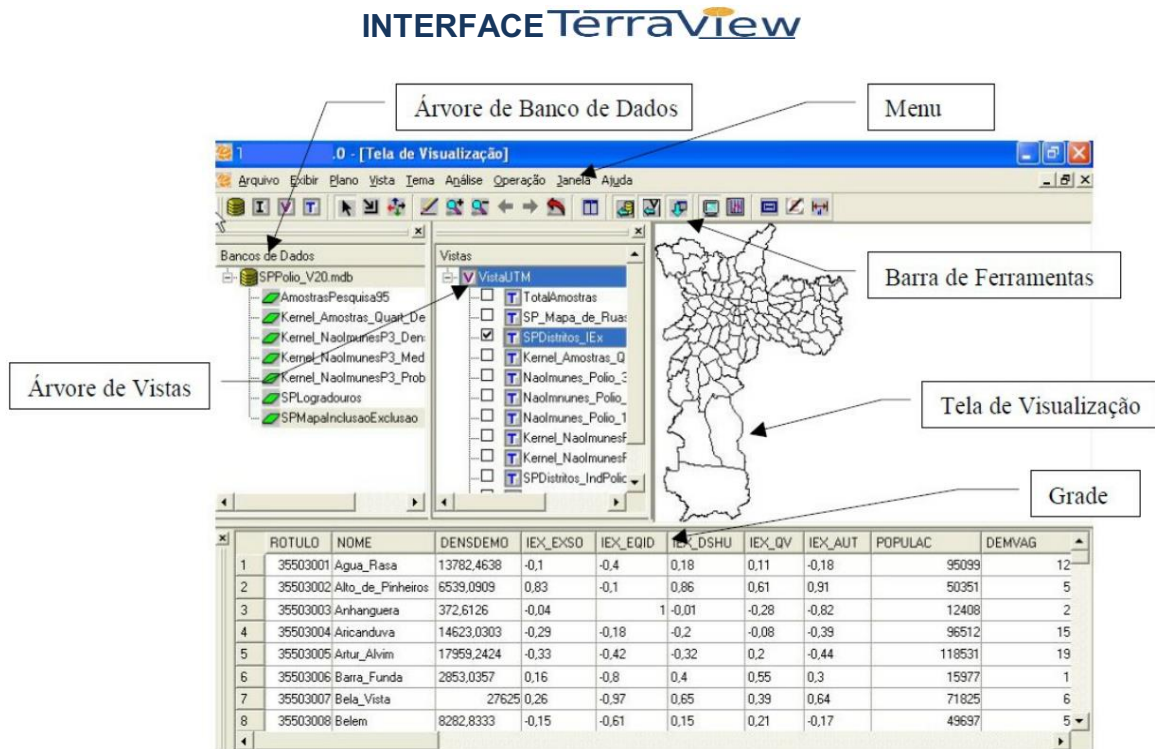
INTERFACE TerraView

Árvore de Banco de Dados

Menu

.0 - [Tela de Visualização]

Arquivo Exibir Plano Vista Tema Análise Operação Janela Ajuda

Bancos de Dados

SPPolio_V20.mdb

AmostrasPesquisa95

Kernel_Amostras_Quart_De

Kernel_NaoImunesP3_Den

Kernel_NaoImunesP3_Med

Kernel_NaoImunesP3_Prob

SPLogradouros

SPMapaInclusaoExclusao

Vistas

VistaUTM

TotalAmostras

SP_Mapa_de_Ruas

SPDistritos_IEx

Kernel_Amostras_Q

NaoImunes_Polio_3

NaoImnunes_Polio_

NaoImunes_Polio_1

Kernel_NaoImunesF

Kernel_NaoImunesF

SPDistritos_IndPolic

Barra de Ferramentas

Árvore de Vistas

Tela de Visualização

Grade

| | ROTULO | NOME | DENSDEMO | IEX_EXSO | IEX_EQID | IEX_DSHU | IEX_QV | IEX_AUT | POPULAC | DEMVAG |
|---|---|---|---|---|---|---|---|---|---|---|
| 1 | 35503001 | Agua_Rasa | 13782,4638 | -0,1 | -0,4 | 0,18 | 0,11 | -0,18 | 95099 | 12 |
| 2 | 35503002 | Alto_de_Pinheiros | 6539,0909 | 0,83 | -0,1 | 0,86 | 0,61 | 0,91 | 50351 | 5 |
| 3 | 35503003 | Anhanguera | 372,6126 | -0,04 | 1 | -0,01 | -0,28 | -0,82 | 12408 | 2 |
| 4 | 35503004 | Aricanduva | 14623,0303 | -0,29 | -0,18 | -0,2 | -0,08 | -0,39 | 96512 | 15 |
| 5 | 35503005 | Artur_Alvim | 17959,2424 | -0,33 | -0,42 | -0,32 | 0,2 | -0,44 | 118531 | 19 |
| 6 | 35503006 | Barra_Funda | 2853,0357 | 0,16 | -0,8 | 0,4 | 0,55 | 0,3 | 15977 | 1 |
| 7 | 35503007 | Bela_Vista | 27625 | 0,26 | -0,97 | 0,65 | 0,39 | 0,64 | 71825 | 6 |
| 8 | 35503008 | Belem | 8282,8333 | -0,15 | -0,61 | 0,15 | 0,21 | -0,17 | 49697 | 5 |